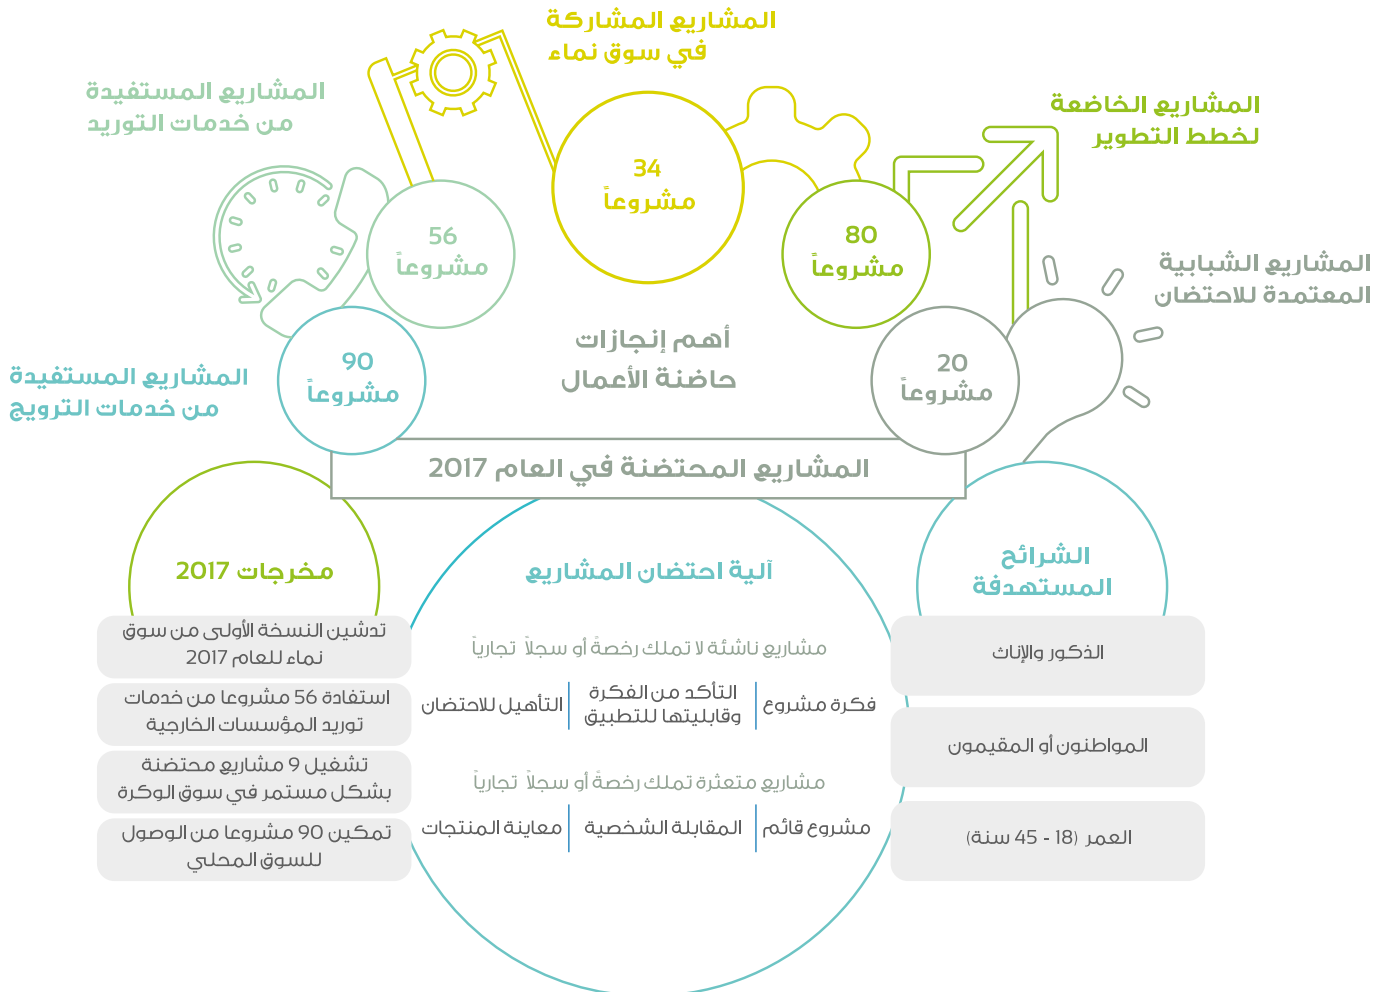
المشاريع المشاركة في سوق نماء

المشاريع المستفيدة من خدمات التوريد

المشاريع الخاضعة لخطط التطوير

34 مشروعاً

56 مشروعاً

80 مشروعاً

المشاريع الشبابية المعتمدة للاحتضان

90 مشروعاً

أهم إنجازات حاضنة الأعمال

20 مشروعاً

المشاريع المستفيدة من خدمات الترويج

المشاريع المحتضنة في العام 2017

مخرجات 2017

تدشين النسخة الأولى من سوق نماء للعام 2017

استفادة 56 مشروعا من خدمات توريد المؤسسات الخارجية

تشغيل 9 مشاريع محتضنة بشكل مستمر في سوق الوكرة

تمكين 90 مشروعا من الوصول للسوق المحلي

آلية احتضان المشاريع

مشاريع ناشئة لا تملك رخصةً أو سجلاً تجارياً

| فكرة مشروع | التأكد من الفكرة وقابليتها للتطبيق | التأهيل للاحتضان |
|---|---|---|

مشاريع متعثرة تملك رخصةً أو سجلاً تجارياً

| مشروع قائم | المقابلة الشخصية | معاينة المنتجات |
|---|---|---|

الشرائح المستهدفة

الذكور والإناث

المواطنون أو المقيمون

العمر (18 - 45 سنة)